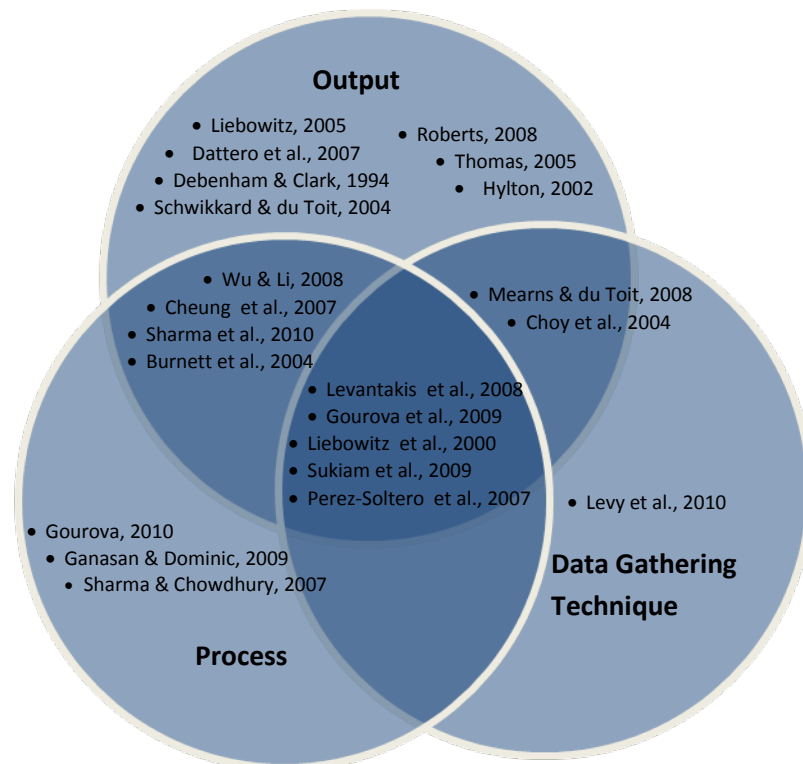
Output

• Liebowitz, 2005
• Dattero et al., 2007
• Debenham & Clark, 1994
• Schwikkard & du Toit, 2004

• Roberts, 2008
• Thomas, 2005
• Hylton, 2002

• Wu & Li, 2008
• Cheung et al., 2007
• Sharma et al., 2010
• Burnett et al., 2004

• Mearns & du Toit, 2008
• Choy et al., 2004

• Levantakis et al., 2008
• Gourova et al., 2009
• Liebowitz et al., 2000
• Sukiam et al., 2009
• Perez-Soltero et al., 2007

• Levy et al., 2010

• Gourova, 2010
• Ganasan & Dominic, 2009
• Sharma & Chowdhury, 2007

Data Gathering Technique

Process